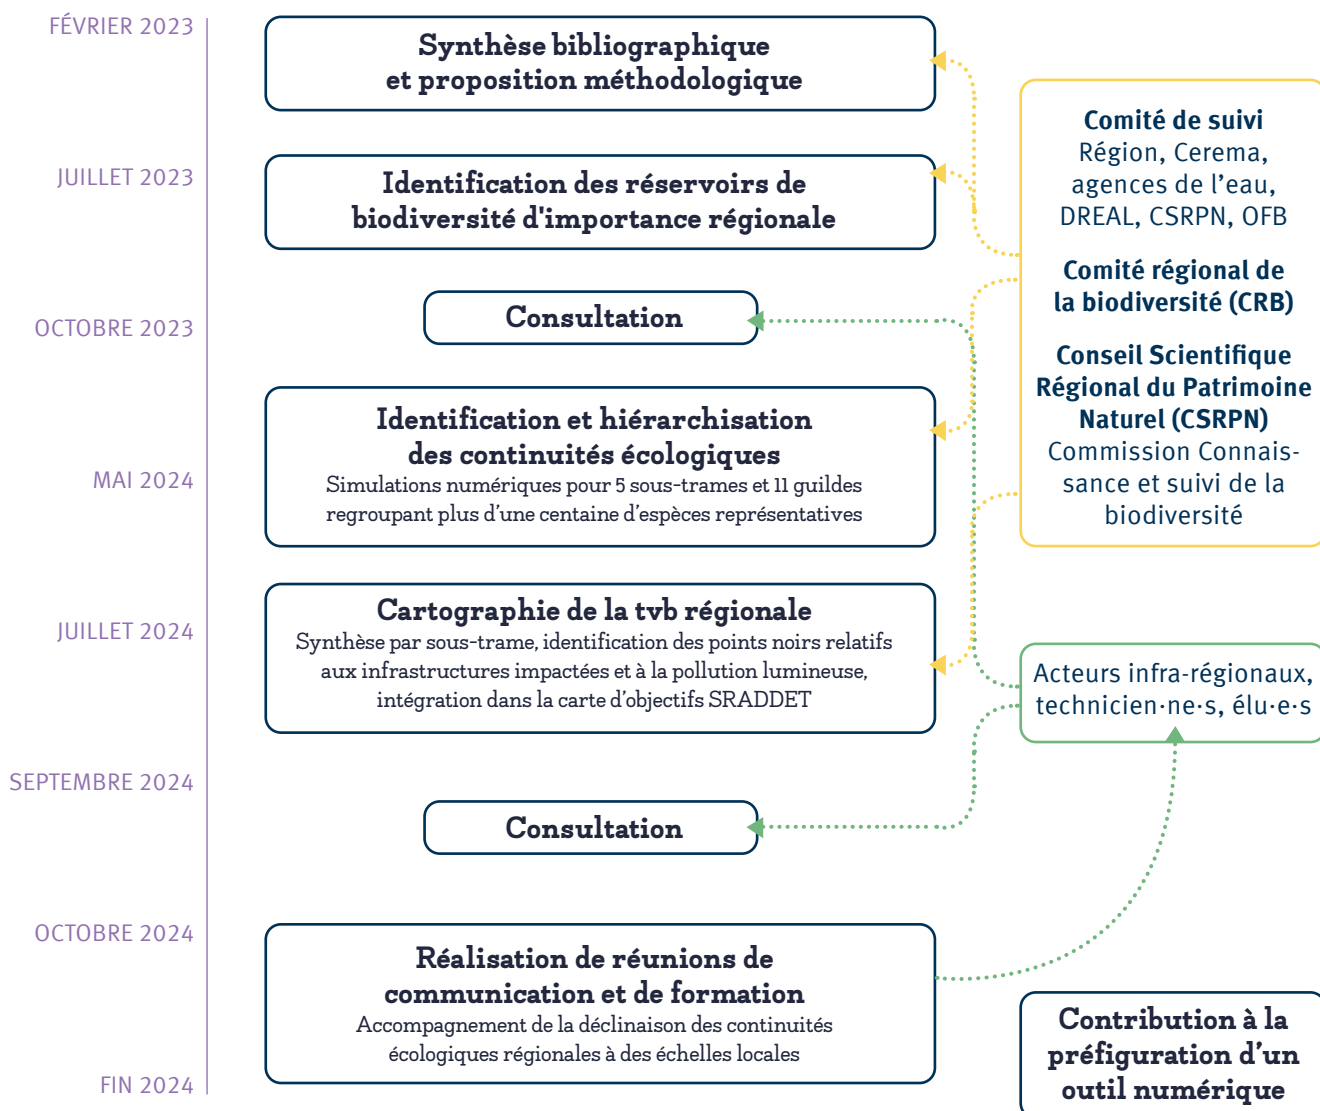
FÉVRIER 2023

JUILLET 2023

OCTOBRE 2023

MAI 2024

JUILLET 2024

SEPTEMBRE 2024

OCTOBRE 2024

FIN 2024

Synthèse bibliographique et proposition méthodologique

Identification des réservoirs de biodiversité d'importance régionale

Consultation

Identification et hiérarchisation des continuités écologiques
Simulations numériques pour 5 sous-trames et 11 guildes regroupant plus d'une centaine d'espèces représentatives

Cartographie de la tvb régionale
Synthèse par sous-trame, identification des points noirs relatifs aux infrastructures impactées et à la pollution lumineuse, intégration dans la carte d'objectifs SRADDET

Consultation

Réalisation de réunions de communication et de formation
Accompagnement de la déclinaison des continuités écologiques régionales à des échelles locales

Comité de suivi
Région, Cerema, agences de l'eau, DREAL, CSRPN, OFB

Comité régional de la biodiversité (CRB)

Conseil Scientifique Régional du Patrimoine Naturel (CSRPN)
Commission Connaissance et suivi de la biodiversité

Acteurs infra-régionaux, technicien·ne·s, élu·e·s

Contribution à la préfiguration d'un outil numérique